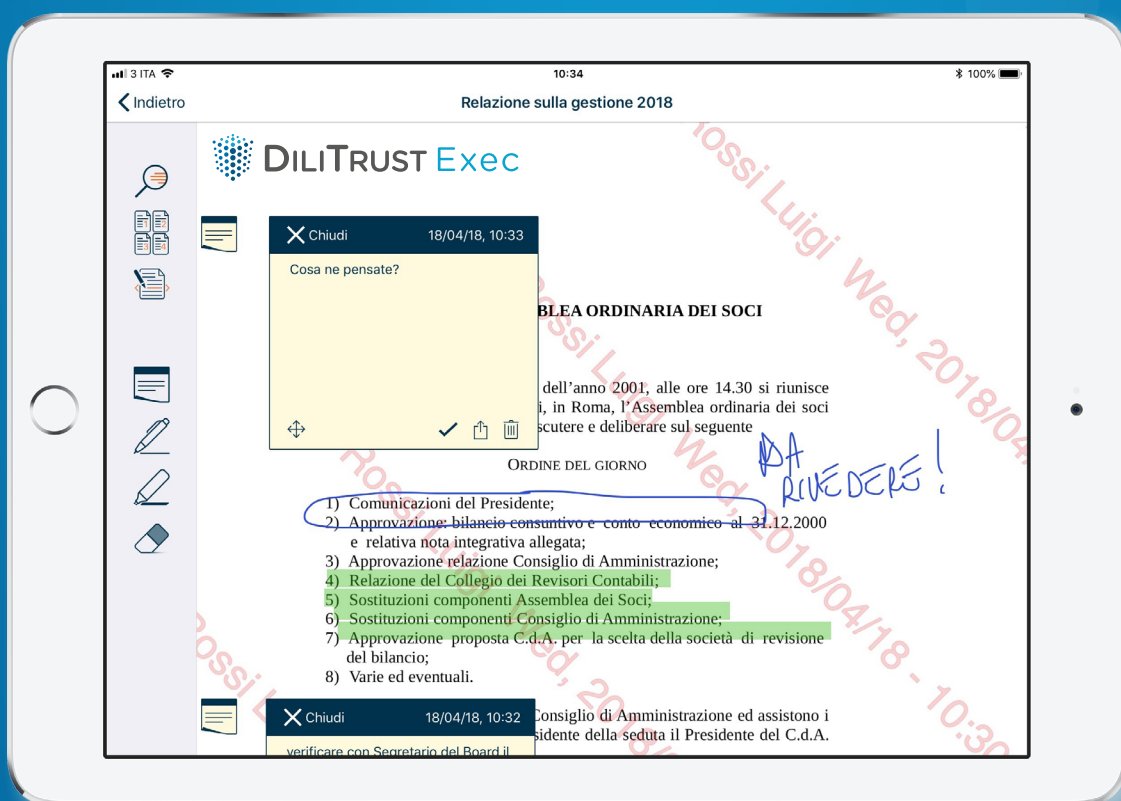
3 ITA 10:34 100%

Indietro Relazione sulla gestione 2018

DILITRUST Exec

Chiudi 18/04/18, 10:33

Cosa ne pensate?

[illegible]BLEA ORDINARIA DEI SOCI

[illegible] dell'anno 2001, alle ore 14.30 si riunisce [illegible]i, in Roma, l'Assemblea ordinaria dei soci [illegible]scutere e deliberare sul seguente

ORDINE DEL GIORNO

DA RIVEDERE!

1) Comunicazioni del Presidente;
2) Approvazione bilancio consuntivo e conto economico al 31.12.2000 e relativa nota integrativa allegata;
3) Approvazione relazione Consiglio di Amministrazione;
4) Relazione del Collegio dei Revisori Contabili;
5) Sostituzioni componenti Assemblea dei Soci;
6) Sostituzioni componenti Consiglio di Amministrazione;
7) Approvazione proposta C.d.A. per la scelta della società di revisione del bilancio;
8) Varie ed eventuali.

Chiudi 18/04/18, 10:32

verificare con Segretario del Board il

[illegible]Consiglio di Amministrazione ed assistono i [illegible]sidente della seduta il Presidente del C.d.A.

Rossi Luigi Wed, 2018/04/18 - 10:30